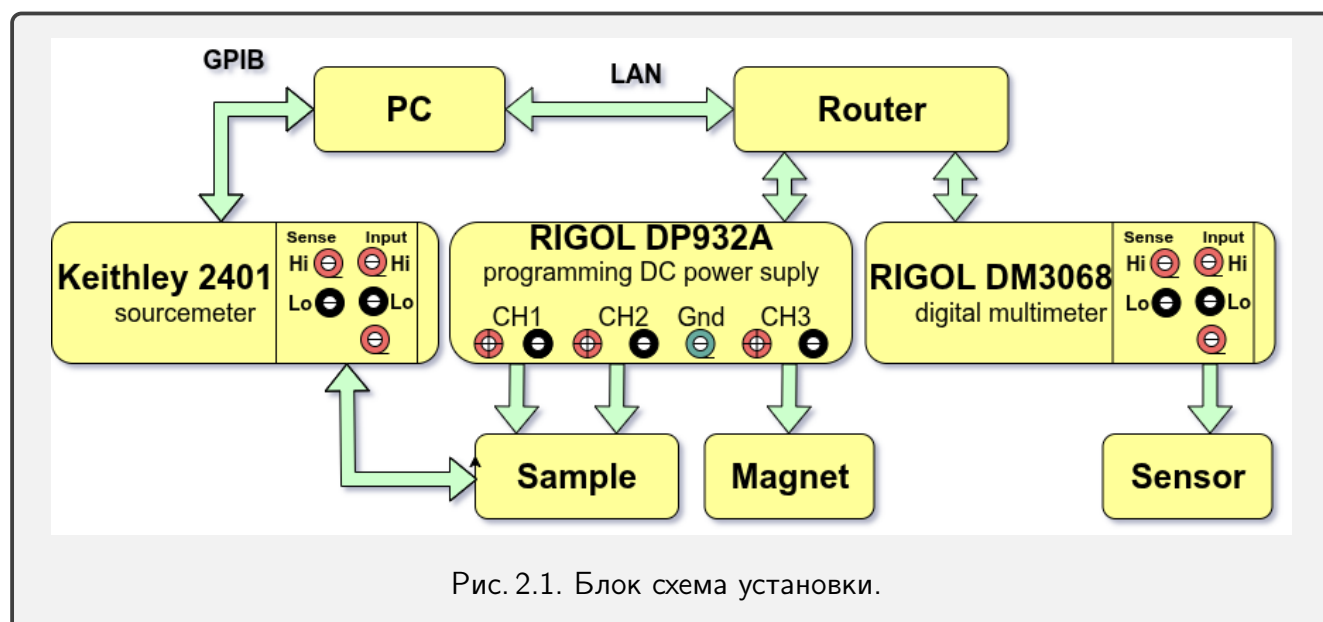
GPIB

PC

LAN

Router

Keithley 2401
sourcemeter

Sense
Hi
Lo

Input
Hi
Lo

RIGOL DP932A
programming DC power suply

CH1 CH2 Gnd CH3

RIGOL DM3068
digital multimeter

Sense
Hi
Lo

Input
Hi
Lo

Sample

Magnet

Sensor

Рис. 2.1. Блок схема установки.